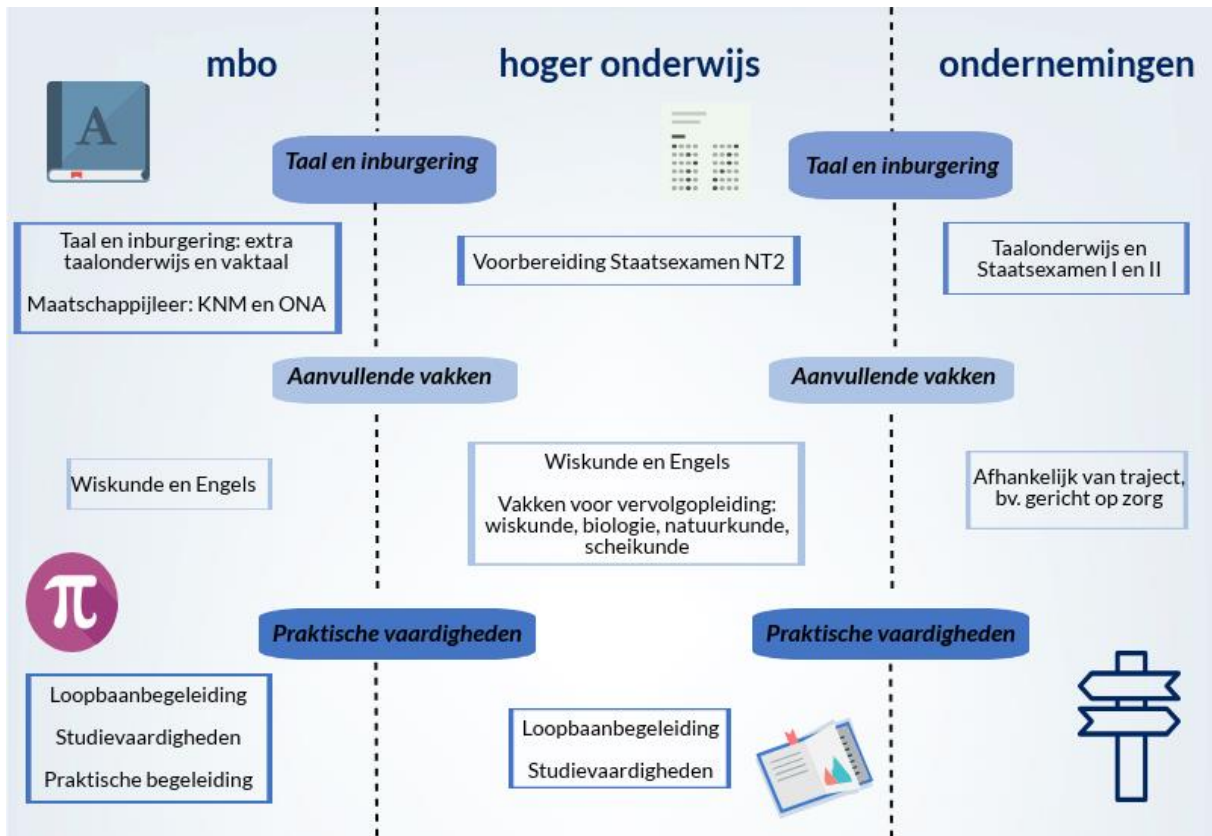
mbo

hoger onderwijs

ondernemingen

A

Taal en inburgering

Taal en inburgering

Taal en inburgering: extra taalonderwijs en vaktaal

Maatschappijleer: KNM en ONA

Voorbereiding Staatsexamen NT2

Taalonderwijs en Staatsexamen I en II

Aanvullende vakken

Aanvullende vakken

Wiskunde en Engels

Wiskunde en Engels

Vakken voor vervolgopleiding: wiskunde, biologie, natuurkunde, scheikunde

Afhankelijk van traject, bv. gericht op zorg

$\pi$

Praktische vaardigheden

Praktische vaardigheden

Loopbaanbegeleiding

Studievaardigheden

Praktische begeleiding

Loopbaanbegeleiding

Studievaardigheden